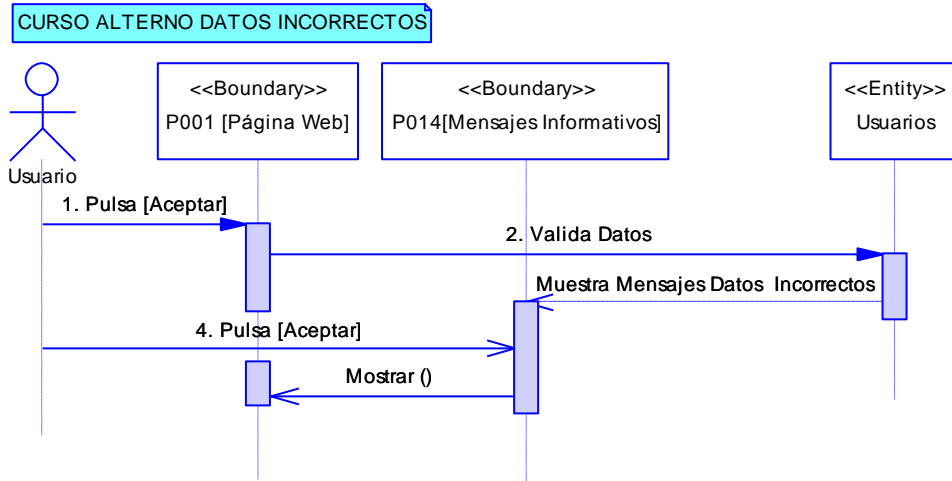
CURSO ALTERNO DATOS INCORRECTOS

Usuario

<<Boundary>>
P001 [Página Web]

<<Boundary>>
P014[Mensajes Informativos]

<<Entity>>
Usuarios

1. Pulsa [Aceptar]

2. Valida Datos

Muestra Mensajes Datos Incorrectos

4. Pulsa [Aceptar]

Mostrar ()